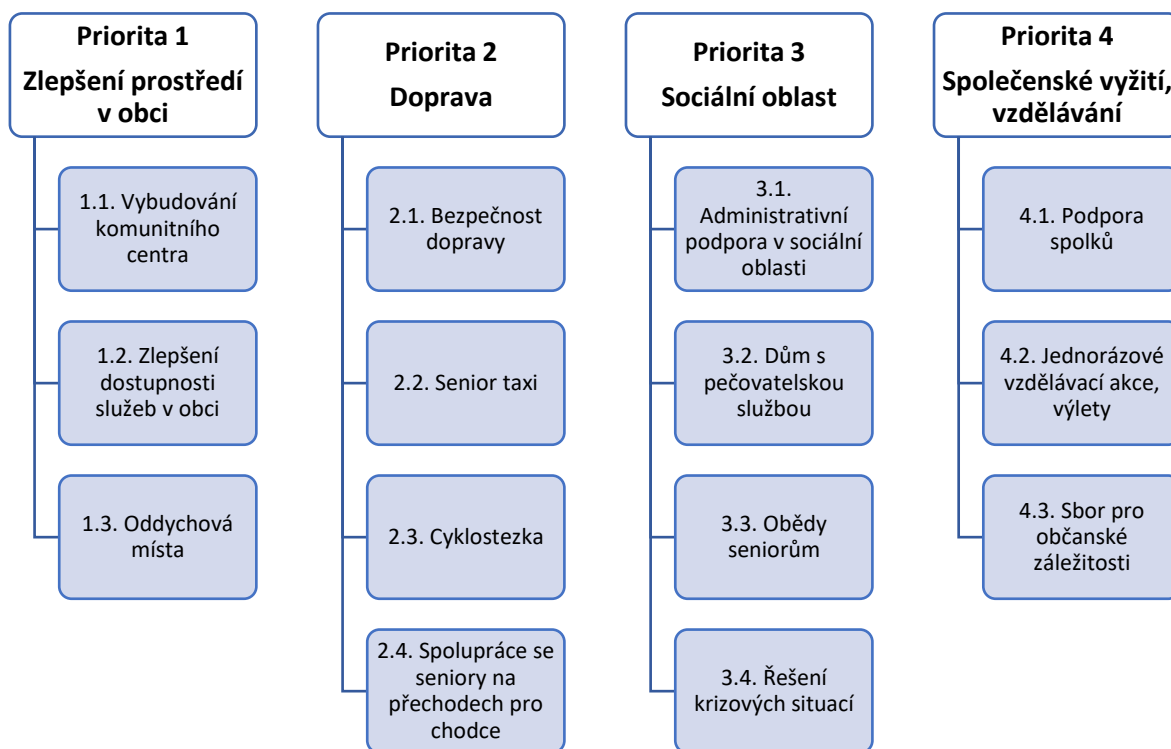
Priorita 1
Zlepšení prostředí v obci

1.1. Vybudování komunitního centra

1.2. Zlepšení dostupnosti služeb v obci

1.3. Oddychová místa

Priorita 2
Doprava

2.1. Bezpečnost dopravy

2.2. Senior taxi

2.3. Cyklostezka

2.4. Spolupráce se seniory na přechodech pro chodce

Priorita 3
Sociální oblast

3.1. Administrativní podpora v sociální oblasti

3.2. Dům s pečovatelskou službou

3.3. Obědy seniorům

3.4. Řešení krizových situací

Priorita 4
Společenské vyžití, vzdělávání

4.1. Podpora spolků

4.2. Jednorázové vzdělávací akce, výlety

4.3. Sbor pro občanské záležitosti